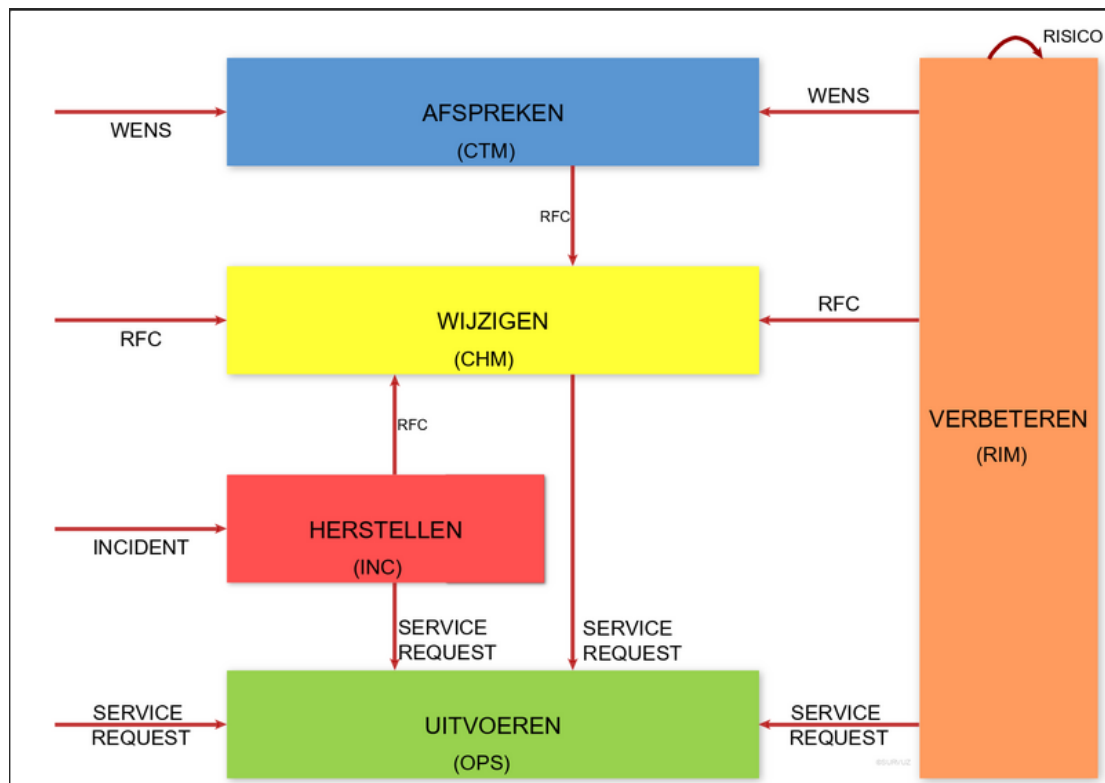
RISICO

WENS

AFSPREKEN
(CTM)

WENS

RFC

RFC

WIJZIGEN
(CHM)

RFC

RFC

VERBETEREN
(RIM)

INCIDENT

HERSTELLEN
(INC)

SERVICE REQUEST

SERVICE REQUEST

SERVICE REQUEST

UITVOEREN
(OPS)

SERVICE REQUEST